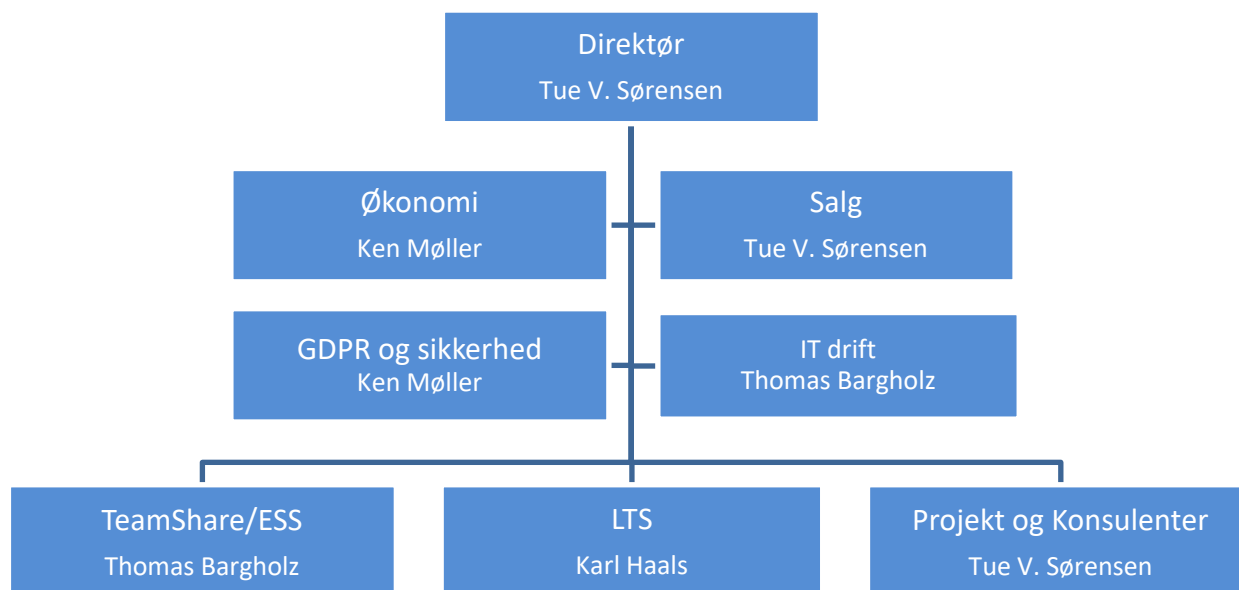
Direktør
Tue V. Sørensen

Økonomi
Ken Møller

Salg
Tue V. Sørensen

GDPR og sikkerhed
Ken Møller

IT drift
Thomas Bargholz

TeamShare/ESS
Thomas Bargholz

LTS
Karl Haals

Projekt og Konsulenter
Tue V. Sørensen